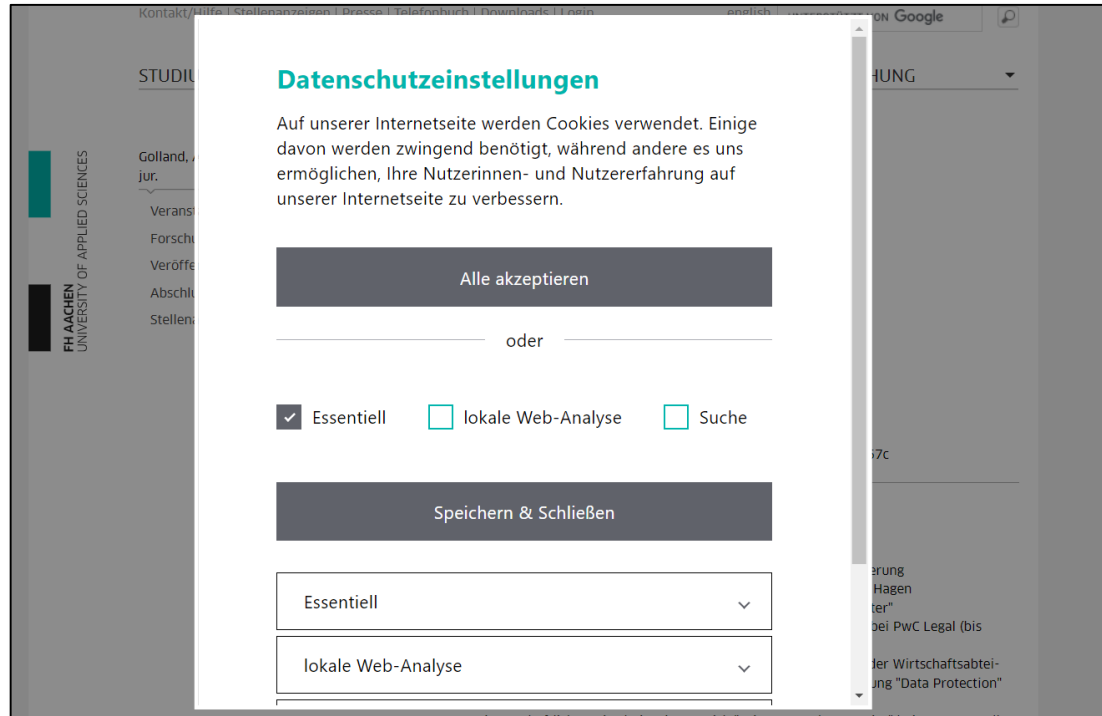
Kontakt/Hilfe | Stellenanzeigen | Presse | Telefonbuch | Downloads | Login

english

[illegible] VON Google

STUDIU

HUNG

FH AACHEN
UNIVERSITY OF APPLIED SCIENCES

Golland, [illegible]
jur.

Veranst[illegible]
Forschu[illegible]
Veröffe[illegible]
Abschlu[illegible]
Stellena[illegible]

Datenschutzeinstellungen

Auf unserer Internetseite werden Cookies verwendet. Einige davon werden zwingend benötigt, während andere es uns ermöglichen, Ihre Nutzerinnen- und Nutzererfahrung auf unserer Internetseite zu verbessern.

Alle akzeptieren

oder

Essentiell

lokale Web-Analyse

Suche

Speichern & Schließen

Essentiell

lokale Web-Analyse

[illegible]7c

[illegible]erung
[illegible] Hagen
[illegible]ter"
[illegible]bei PwC Legal (bis

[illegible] der Wirtschaftsabtei-
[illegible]ung "Data Protection"